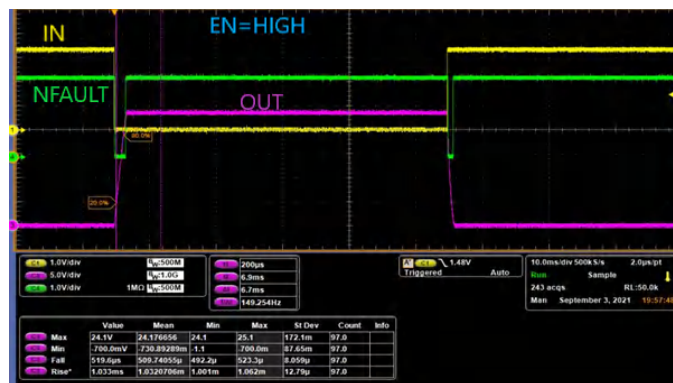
IN

EN=HIGH

NFAULT

OUT

80.0%

20.0%

1.0V/div $R_{in}$:500M
5.0V/div $R_{in}$:1.0G
1.0V/div 1MΩ $R_{in}$:500M

200µs
6.9ms
6.7ms
149.254Hz

1.48V
Triggered Auto

10.0ms/div 500kS/s 2.0µs/pt
Run Sample
243 acqs RL:50.0k
Man September 3, 2021 19:57:48

| | Value | Mean | Min | Max | St Dev | Count | Info |
|---|---|---|---|---|---|---|---|
| Max | 24.1V | 24.176656 | 24.1 | 25.1 | 172.1m | 97.0 | |
| Min | 700.0mV | 730.89289m | 1.1 | 700.0m | 87.65m | 97.0 | |
| Fall | 519.6µs | 509.74055µ | 492.2µ | 523.3µ | 8.059µ | 97.0 | |
| Rise* | 1.033ms | 1.0320706m | 1.001m | 1.062m | 12.79µ | 97.0 | |